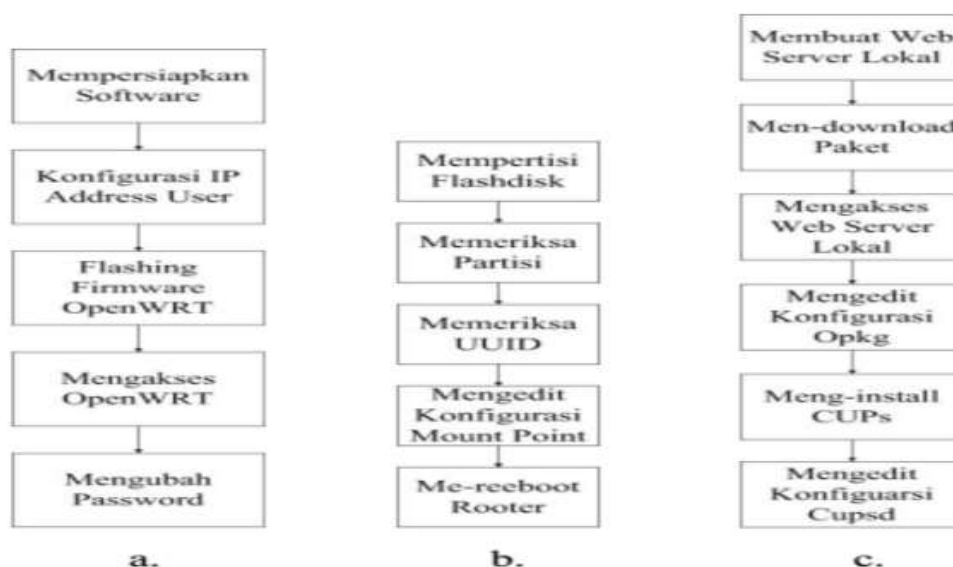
Mempersiapkan Software

Konfigurasi IP Address User

Flashing Firmware OpenWRT

Mengakses OpenWRT

Mengubah Password

a.

Mempertisi Flashdisk

Memeriksa Partisi

Memeriksa UUID

Mengedit Konfigurasi Mount Point

Me-reeboot Rooter

b.

Membuat Web Server Lokal

Men-download Paket

Mengakses Web Server Lokal

Mengedit Konfigurasi Opkg

Meng-install CUPs

Mengedit Konfiguarsi Cupsd

c.